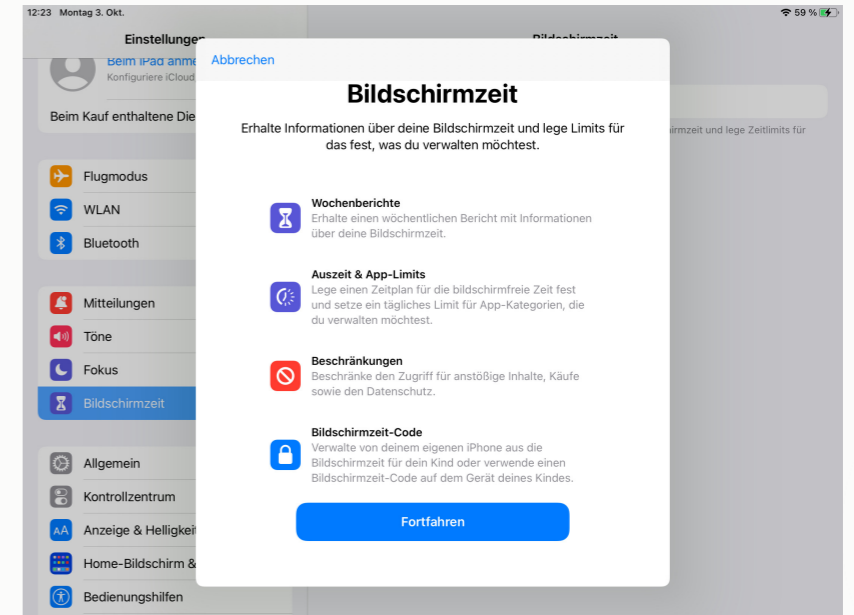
12:23 Montag 3. Okt.

59 %

Einstellungen

Beim iPad anme

Konfiguriere iCloud

Beim Kauf enthaltene Die

Flugmodus

WLAN

Bluetooth

Mitteilungen

Töne

Fokus

Bildschirmzeit

Allgemein

Kontrollzentrum

Anzeige & Helligkeit

Home-Bildschirm &

Bedienungshilfen

Bildschirmzeit

rzeit und lege Zeitlimits für

Abbrechen

Bildschirmzeit

Erhalte Informationen über deine Bildschirmzeit und lege Limits für das fest, was du verwalten möchtest.

Wochenberichte
Erhalte einen wöchentlichen Bericht mit Informationen über deine Bildschirmzeit.

Auszeit & App-Limits
Lege einen Zeitplan für die bildschirmfreie Zeit fest und setze ein tägliches Limit für App-Kategorien, die du verwalten möchtest.

Beschränkungen
Beschränke den Zugriff für anstößige Inhalte, Käufe sowie den Datenschutz.

Bildschirmzeit-Code
Verwalte von deinem eigenen iPhone aus die Bildschirmzeit für dein Kind oder verwende einen Bildschirmzeit-Code auf dem Gerät deines Kindes.

Fortfahren